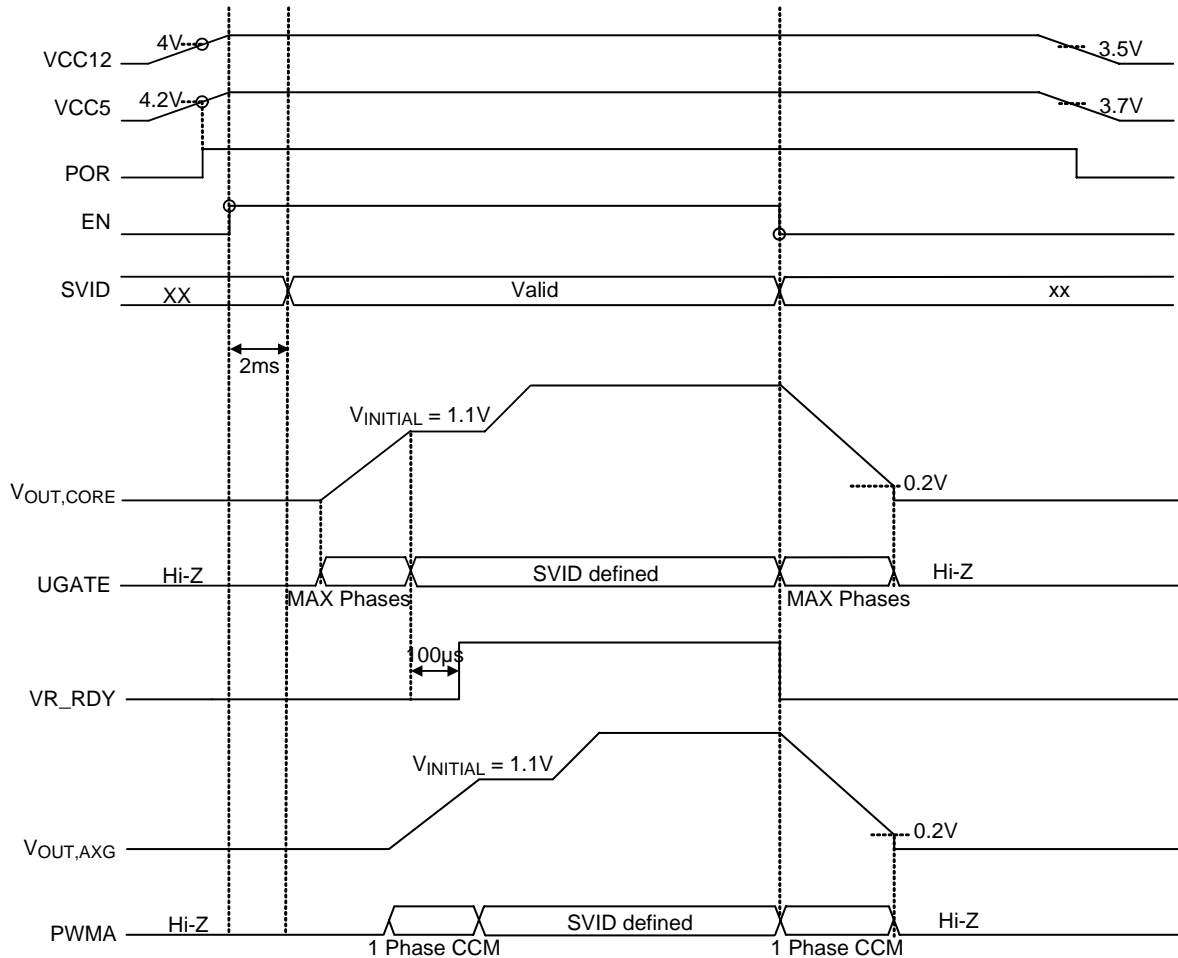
VCC12 4V 3.5V

VCC5 4.2V 3.7V

POR

EN

SVID XX Valid xx

2ms

$V_{INITIAL}$ = 1.1V

$V_{OUT,CORE}$ 0.2V

UGATE Hi-Z SVID defined Hi-Z

MAX Phases MAX Phases

100µs

VR_RDY

$V_{INITIAL}$ = 1.1V

$V_{OUT,AXG}$ 0.2V

PWMA Hi-Z SVID defined Hi-Z

1 Phase CCM 1 Phase CCM